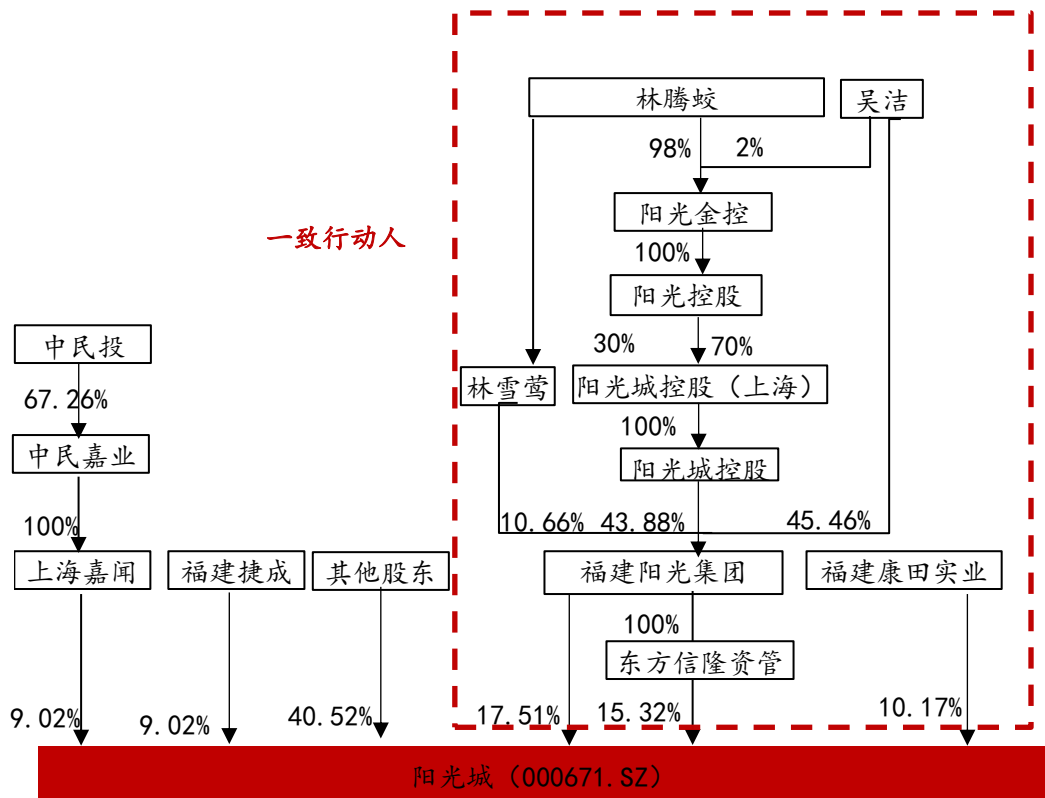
林腾蛟
吴洁
98%
2%
阳光金控
100%
阳光控股
一致行动人
30%
70%
林雪莺
阳光城控股（上海）
100%
阳光城控股
中民投
67.26%
中民嘉业
100%
10.66%
43.88%
45.46%
上海嘉闻
福建捷成
其他股东
福建阳光集团
福建康田实业
100%
东方信隆资管
9.02%
9.02%
40.52%
17.51%
15.32%
10.17%
阳光城（000671.SZ）